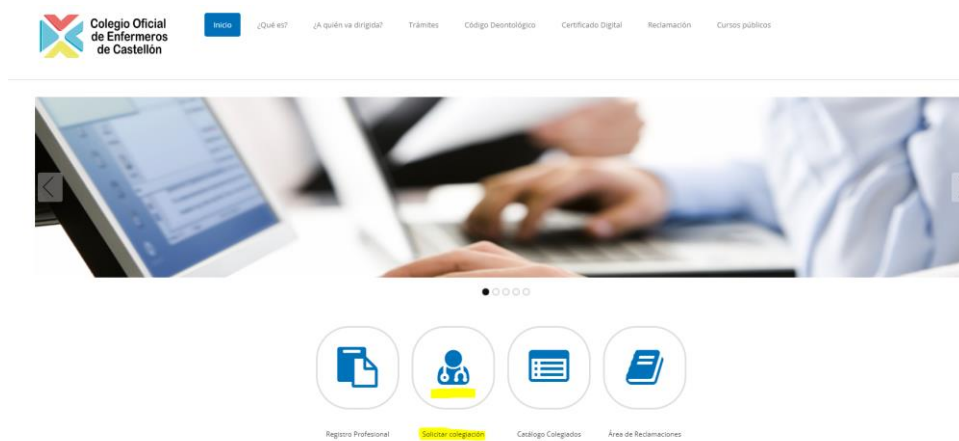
Colegio Oficial de Enfermeros de Castellón

Inicio ¿Qué es? ¿A quién va dirigida? Trámites Código Deontológico Certificado Digital Reclamación Cursos públicos

Registro Profesional
Solicitar colegiación
Catálogo Colegiados
Área de Reclamaciones